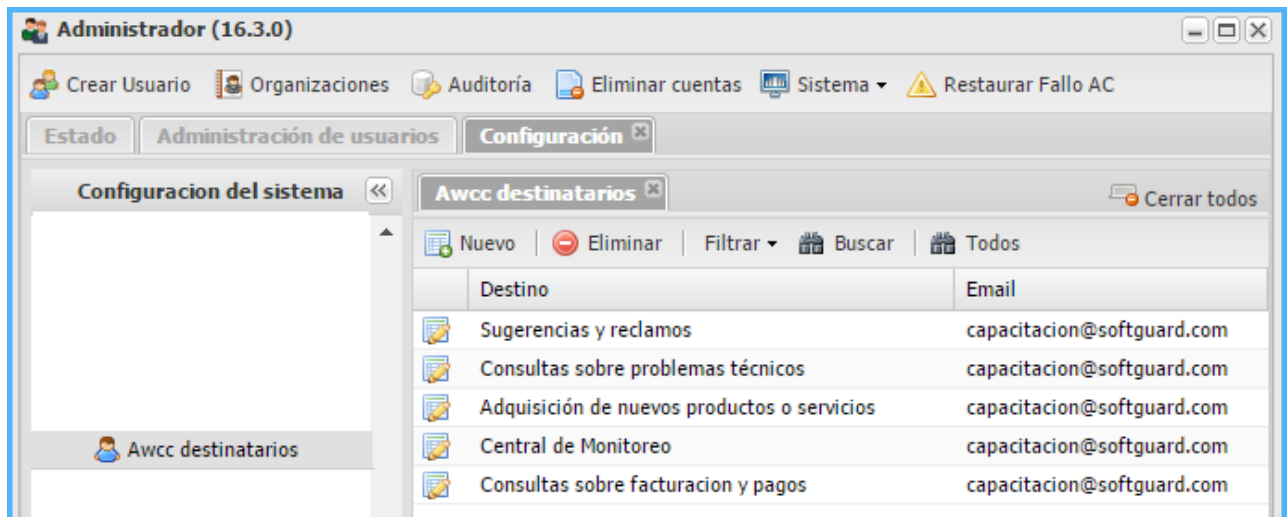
Administrador (16.3.0)

Crear Usuario Organizaciones Auditoría Eliminar cuentas Sistema Restaurar Fallo AC

Estado Administración de usuarios Configuración

Configuracion del sistema

Awcc destinatarios

Awcc destinatarios

Cerrar todos

Nuevo Eliminar Filtrar Buscar Todos

| Destino | Email |
|---|---|
| Sugerencias y reclamos | capacitacion@softguard.com |
| Consultas sobre problemas técnicos | capacitacion@softguard.com |
| Adquisición de nuevos productos o servicios | capacitacion@softguard.com |
| Central de Monitoreo | capacitacion@softguard.com |
| Consultas sobre facturacion y pagos | capacitacion@softguard.com |